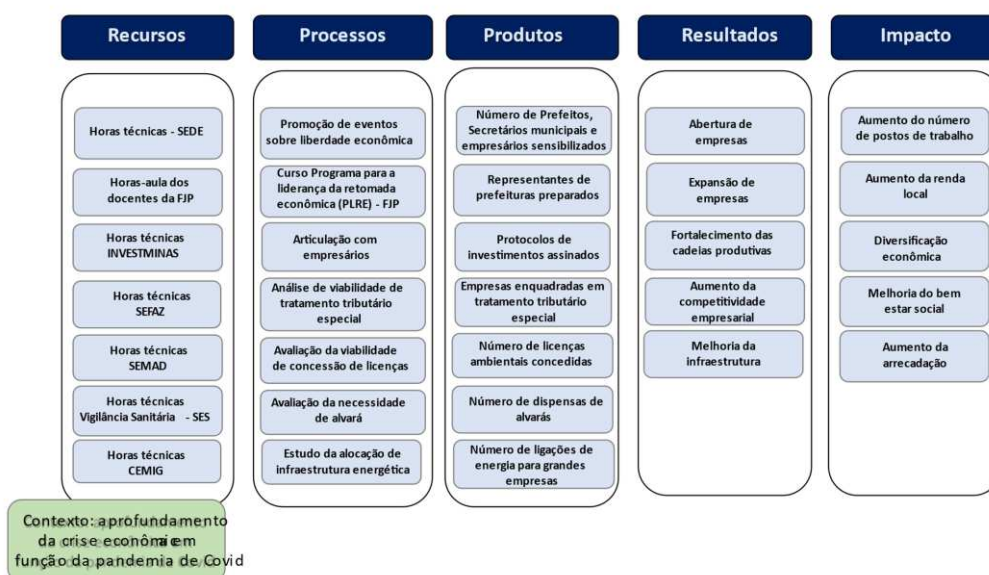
Recursos

Horas técnicas - SEDE

Horas-aula dos docentes da FJP

Horas técnicas INVESTMINAS

Horas técnicas SEFAZ

Horas técnicas SEMAD

Horas técnicas Vigilância Sanitária - SES

Horas técnicas CEMIG

Processos

Promoção de eventos sobre liberdade econômica

Curso Programa para a liderança da retomada econômica (PLRE) - FJP

Articulação com empresários

Análise de viabilidade de tratamento tributário especial

Avaliação da viabilidade de concessão de licenças

Avaliação da necessidade de alvará

Estudo da alocação de infraestrutura energética

Produtos

Número de Prefeitos, Secretários municipais e empresários sensibilizados

Representantes de prefeituras preparados

Protocolos de investimentos assinados

Empresas enquadradas em tratamento tributário especial

Número de licenças ambientais concedidas

Número de dispensas de alvarás

Número de ligações de energia para grandes empresas

Resultados

Abertura de empresas

Expansão de empresas

Fortalecimento das cadeias produtivas

Aumento da competitividade empresarial

Melhoria da infraestrutura

Impacto

Aumento do número de postos de trabalho

Aumento da renda local

Diversificação econômica

Melhoria do bem estar social

Aumento da arrecadação

Contexto: aprofundamento da crise econômica em função da pandemia de Covid